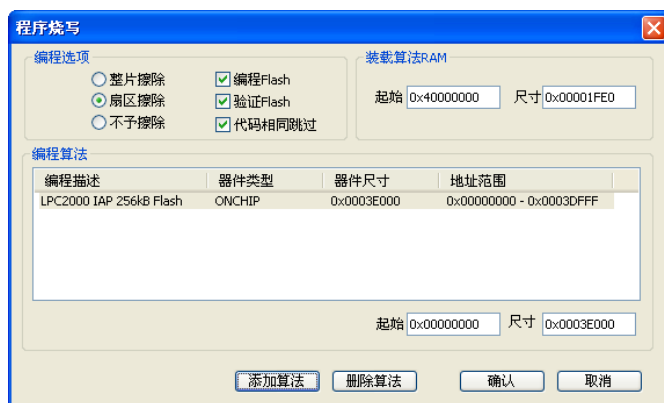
程序烧写

编程选项

整片擦除
扇区擦除
不予擦除

编程Flash
验证Flash
代码相同跳过

装载算法RAM

起始 0x40000000 尺寸 0x00001FE0

编程算法

| 编程描述 | 器件类型 | 器件尺寸 | 地址范围 |
|---|---|---|---|
| LPC2000 IAP 256kB Flash | ONCHIP | 0x0003E000 | 0x00000000 - 0x0003DFFF |

起始 0x00000000 尺寸 0x0003E000

添加算法 删除算法 确认 取消